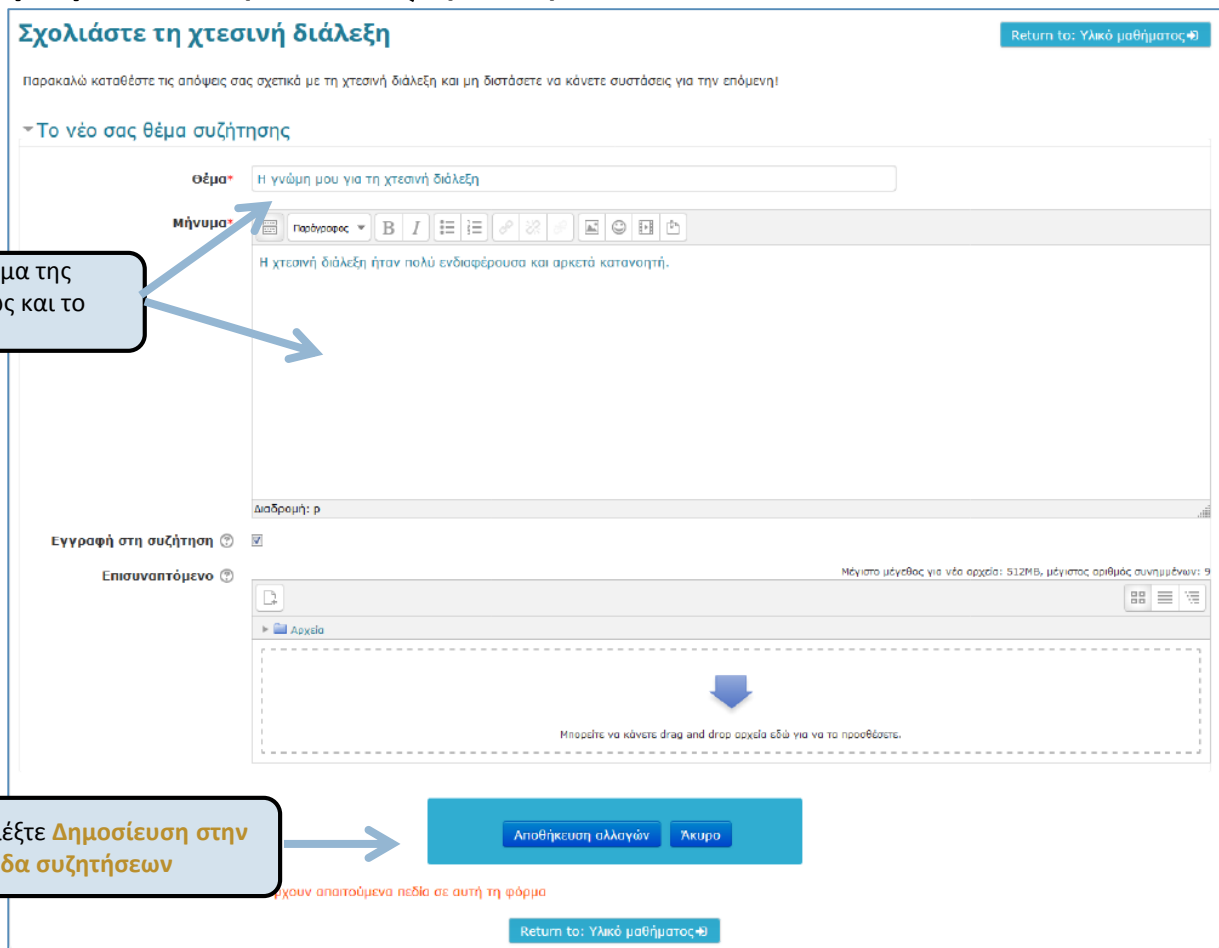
Σχολιάστε τη χτεσινή διάλεξη

Return to: Υλικό μαθήματος

Παρακαλώ καταθέστε τις απόψεις σας σχετικά με τη χτεσινή διάλεξη και μη διστάσετε να κάνετε συστάσεις για την επόμενη!

Το νέο σας θέμα συζήτησης

Θέμα* Η γνώμη μου για τη χτεσινή διάλεξη

Μήνυμα* Παράγραφος

Η χτεσινή διάλεξη ήταν πολύ ενδιαφέρουσα και αρκετά κατανοητή.

μα της
ς και το

Διαδρομή: p

Εγγραφή στη συζήτηση

Επισυναπτόμενο

Μέγιστο μέγεθος για νέα αρχεία: 512MB, μέγιστος αριθμός συνημμένων: 9

Αρχεία

Μπορείτε να κάνετε drag and drop αρχεία εδώ για να τα προσθέσετε.

έξτε Δημοσίευση στην
δα συζητήσεων

Αποθήκευση αλλαγών Άκυρο

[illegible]χουν απαιτούμενα πεδία σε αυτή τη φόρμα

Return to: Υλικό μαθήματος